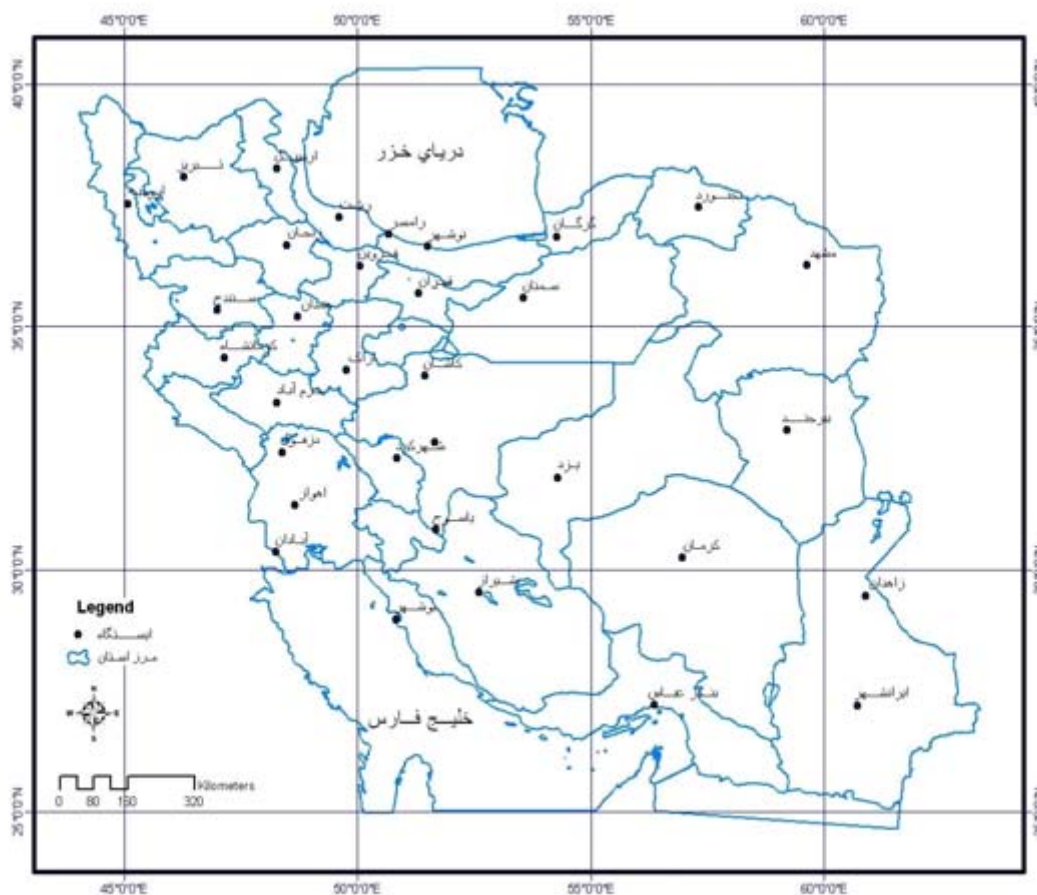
45°0'0"E
50°0'0"E
55°0'0"E
60°0'0"E
40°0'0"N
35°0'0"N
30°0'0"N
25°0'0"N

دریای خزر
تبریز
اردبیل
ارومیه
رشت
رامسر
نوشهر
گرگان
بجنورد
مشهد
زنجان
قزوین
تهران
سمنان
سنندج
همدان
کرمانشاه
اراک
کاشان
خرم آباد
بیرجند
دزفول
شهرکرد
یزد
اهواز
یاسوج
آبادان
کرمان
شیراز
زاهدان
بوشهر
بندر عباس
ایرانشهر
خلیج فارس

Legend
ایستگاه
مرز استان

Kilometers
0 80 160 320